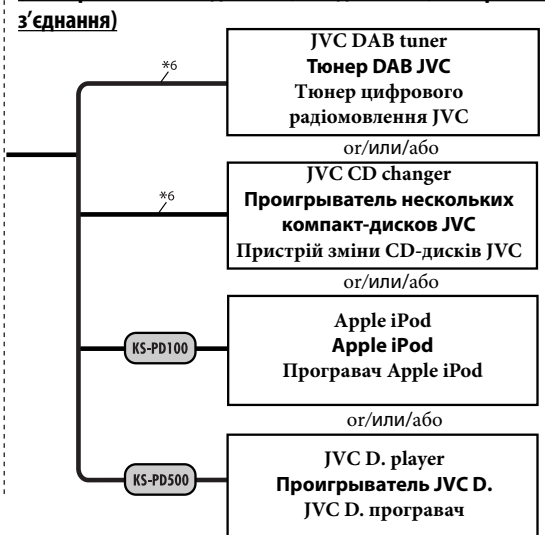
з'єднання)

*6

JVC DAB tuner
Тюнер DAB JVC
Тюнер цифрового радіомовлення JVC

or/или/або

*6

JVC CD changer
Проигрыватель нескольких компакт-дисков JVC
Пристрій зміни CD-дисків JVC

or/или/або

KS-PD100

Apple iPod
Apple iPod
Програвач Apple iPod

or/или/або

KS-PD500

JVC D. player
Проигрыватель JVC D.
JVC D. програвач